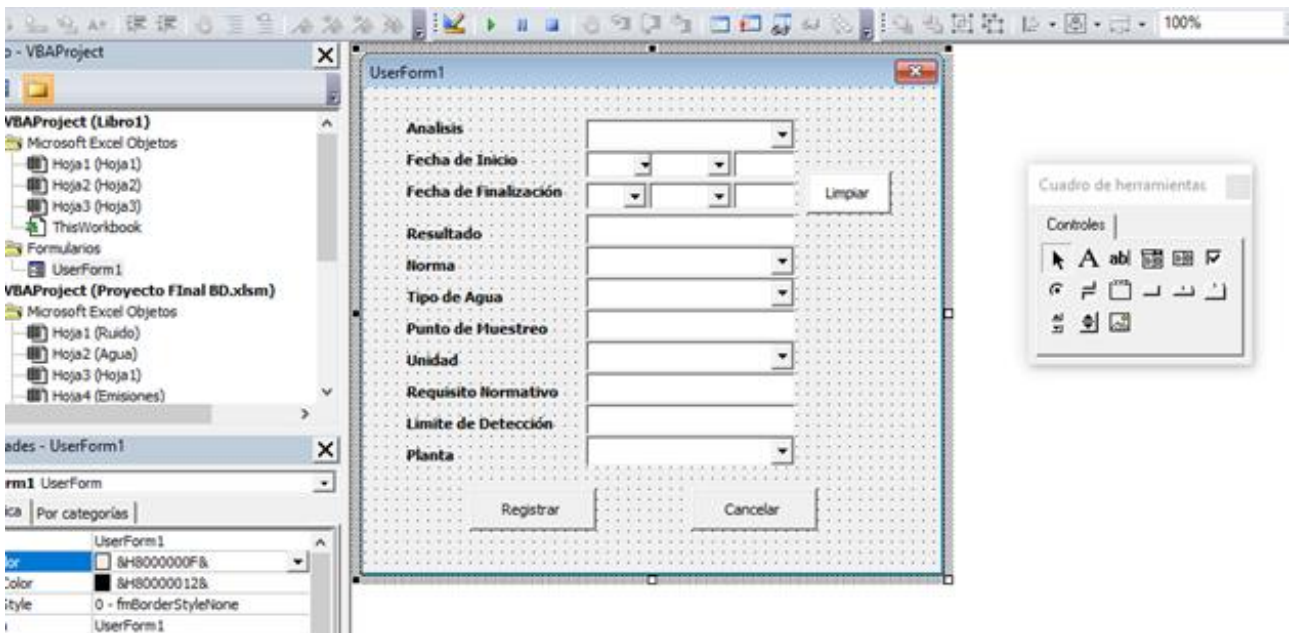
100%

o - VBAProject

VBAProject (Libro1)
Microsoft Excel Objetos
Hoja1 (Hoja1)
Hoja2 (Hoja2)
Hoja3 (Hoja3)
ThisWorkbook
Formularios
UserForm1
VBAProject (Proyecto FInal BD.xlsm)
Microsoft Excel Objetos
Hoja1 (Ruido)
Hoja2 (Agua)
Hoja3 (Hoja1)
Hoja4 (Emisiones)

ades - UserForm1
rm1 UserForm
ica | Por categorías

| | UserForm1 |
|---|---|
| lor | &H8000000F& |
| Color | &H80000012& |
| Style | 0 - fmBorderStyleNone |
| | UserForm1 |

UserForm1

Analisis
Fecha de Inicio
Fecha de Finalización
Limpiar
Resultado
Norma
Tipo de Agua
Punto de Muestreo
Unidad
Requisito Normativo
Limite de Detección
Planta
Registrar
Cancelar

Cuadro de herramientas
Controles